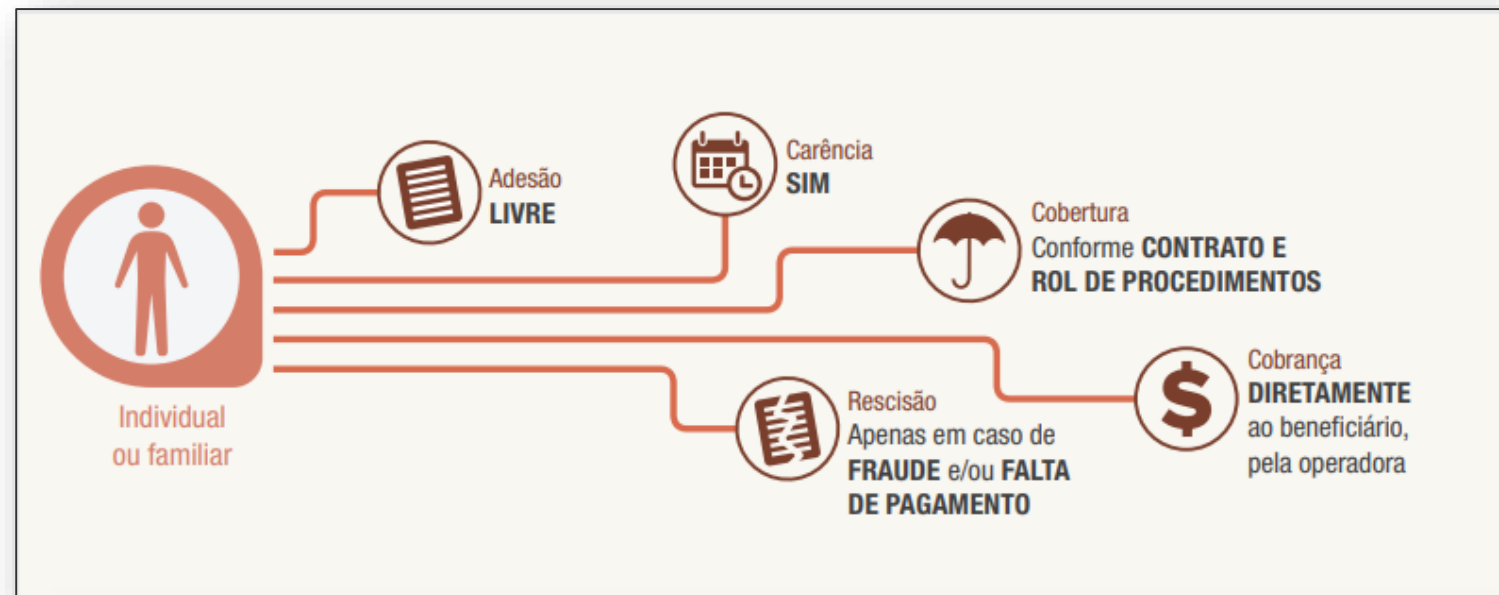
Individual ou familiar

Adesão
LIVRE

Carência
SIM

Cobertura
Conforme CONTRATO E ROL DE PROCEDIMENTOS

Cobrança
DIRETAMENTE ao beneficiário, pela operadora

Rescisão
Apenas em caso de FRAUDE e/ou FALTA DE PAGAMENTO